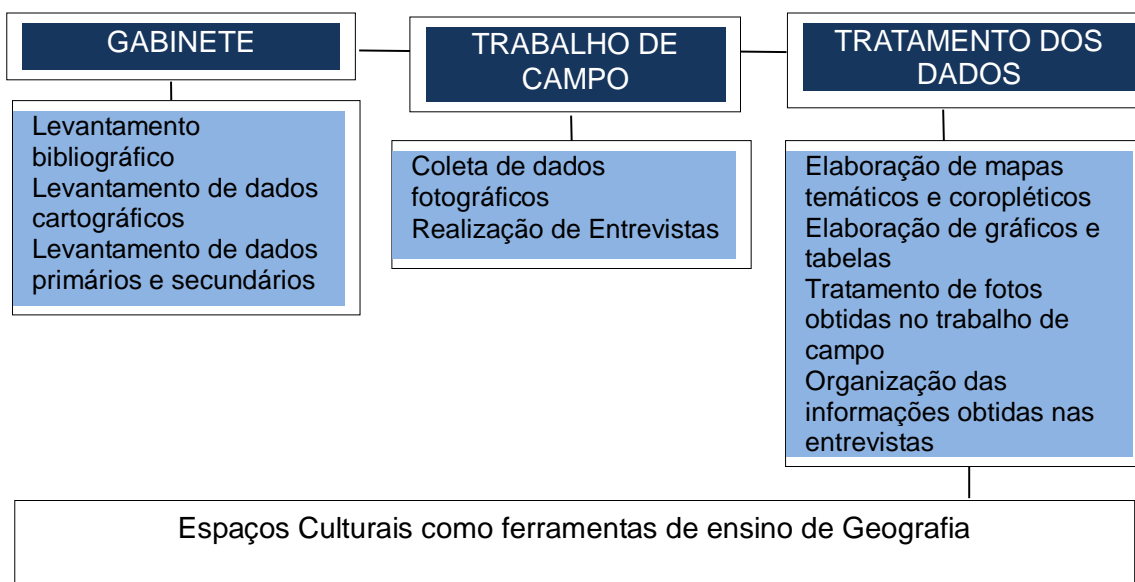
GABINETE

TRABALHO DE CAMPO

TRATAMENTO DOS DADOS

Levantamento bibliográfico
Levantamento de dados cartográficos
Levantamento de dados primários e secundários

Coleta de dados fotográficos
Realização de Entrevistas

Elaboração de mapas temáticos e coropléticos
Elaboração de gráficos e tabelas
Tratamento de fotos obtidas no trabalho de campo
Organização das informações obtidas nas entrevistas

Espaços Culturais como ferramentas de ensino de Geografia